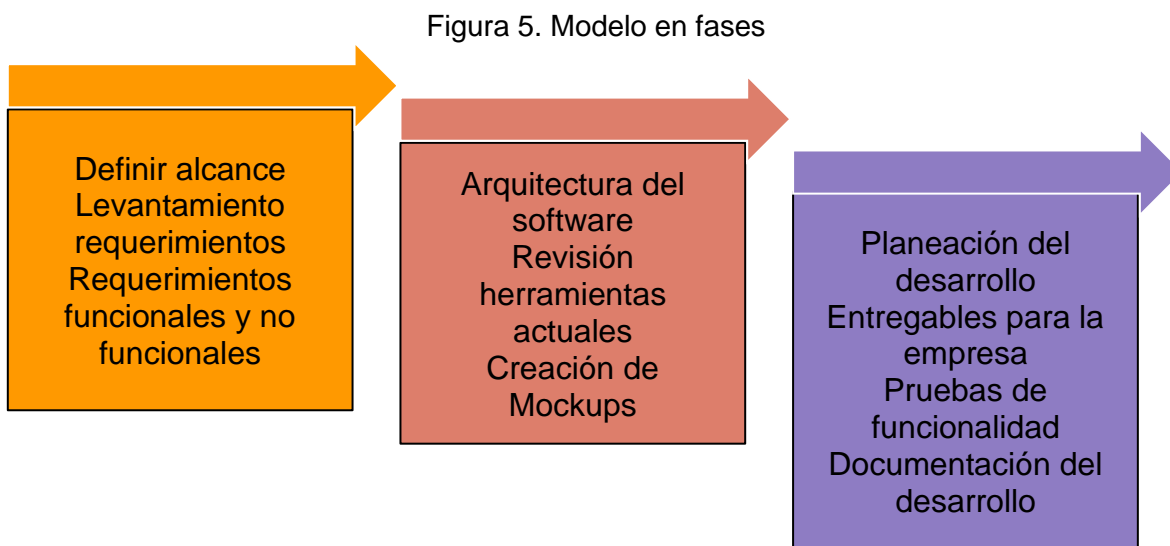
Figura 5. Modelo en fases

Definir alcance
Levantamiento requerimientos
Requerimientos funcionales y no funcionales

Arquitectura del software
Revisión herramientas actuales
Creación de Mockups

Planeación del desarrollo
Entregables para la empresa
Pruebas de funcionalidad
Documentación del desarrollo